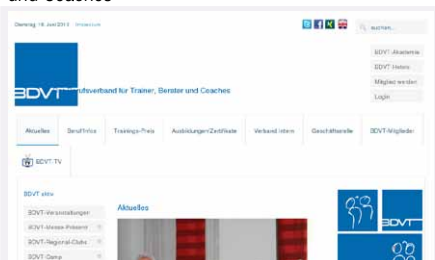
und Coaches

Dienstag, 18. Juni 2013 Impressum

suchen...

BDVT-Akademie

BDVT Intern

Mitglied werden

Login

BDVT Berufsverband für Trainer, Berater und Coaches

Aktuelles

Berufinfos

Trainings-Preis

Ausbildungen/Zertifikate

Verband intern

Geschäftsstelle

BDVT-Mitglieder

BDVT-TV

BDVT aktiv

BDVT-Veranstaltungen

BDVT-Messe-Präsent

BDVT-Regional-Clubs

BDVT-Camp

Aktuelles

BDVT